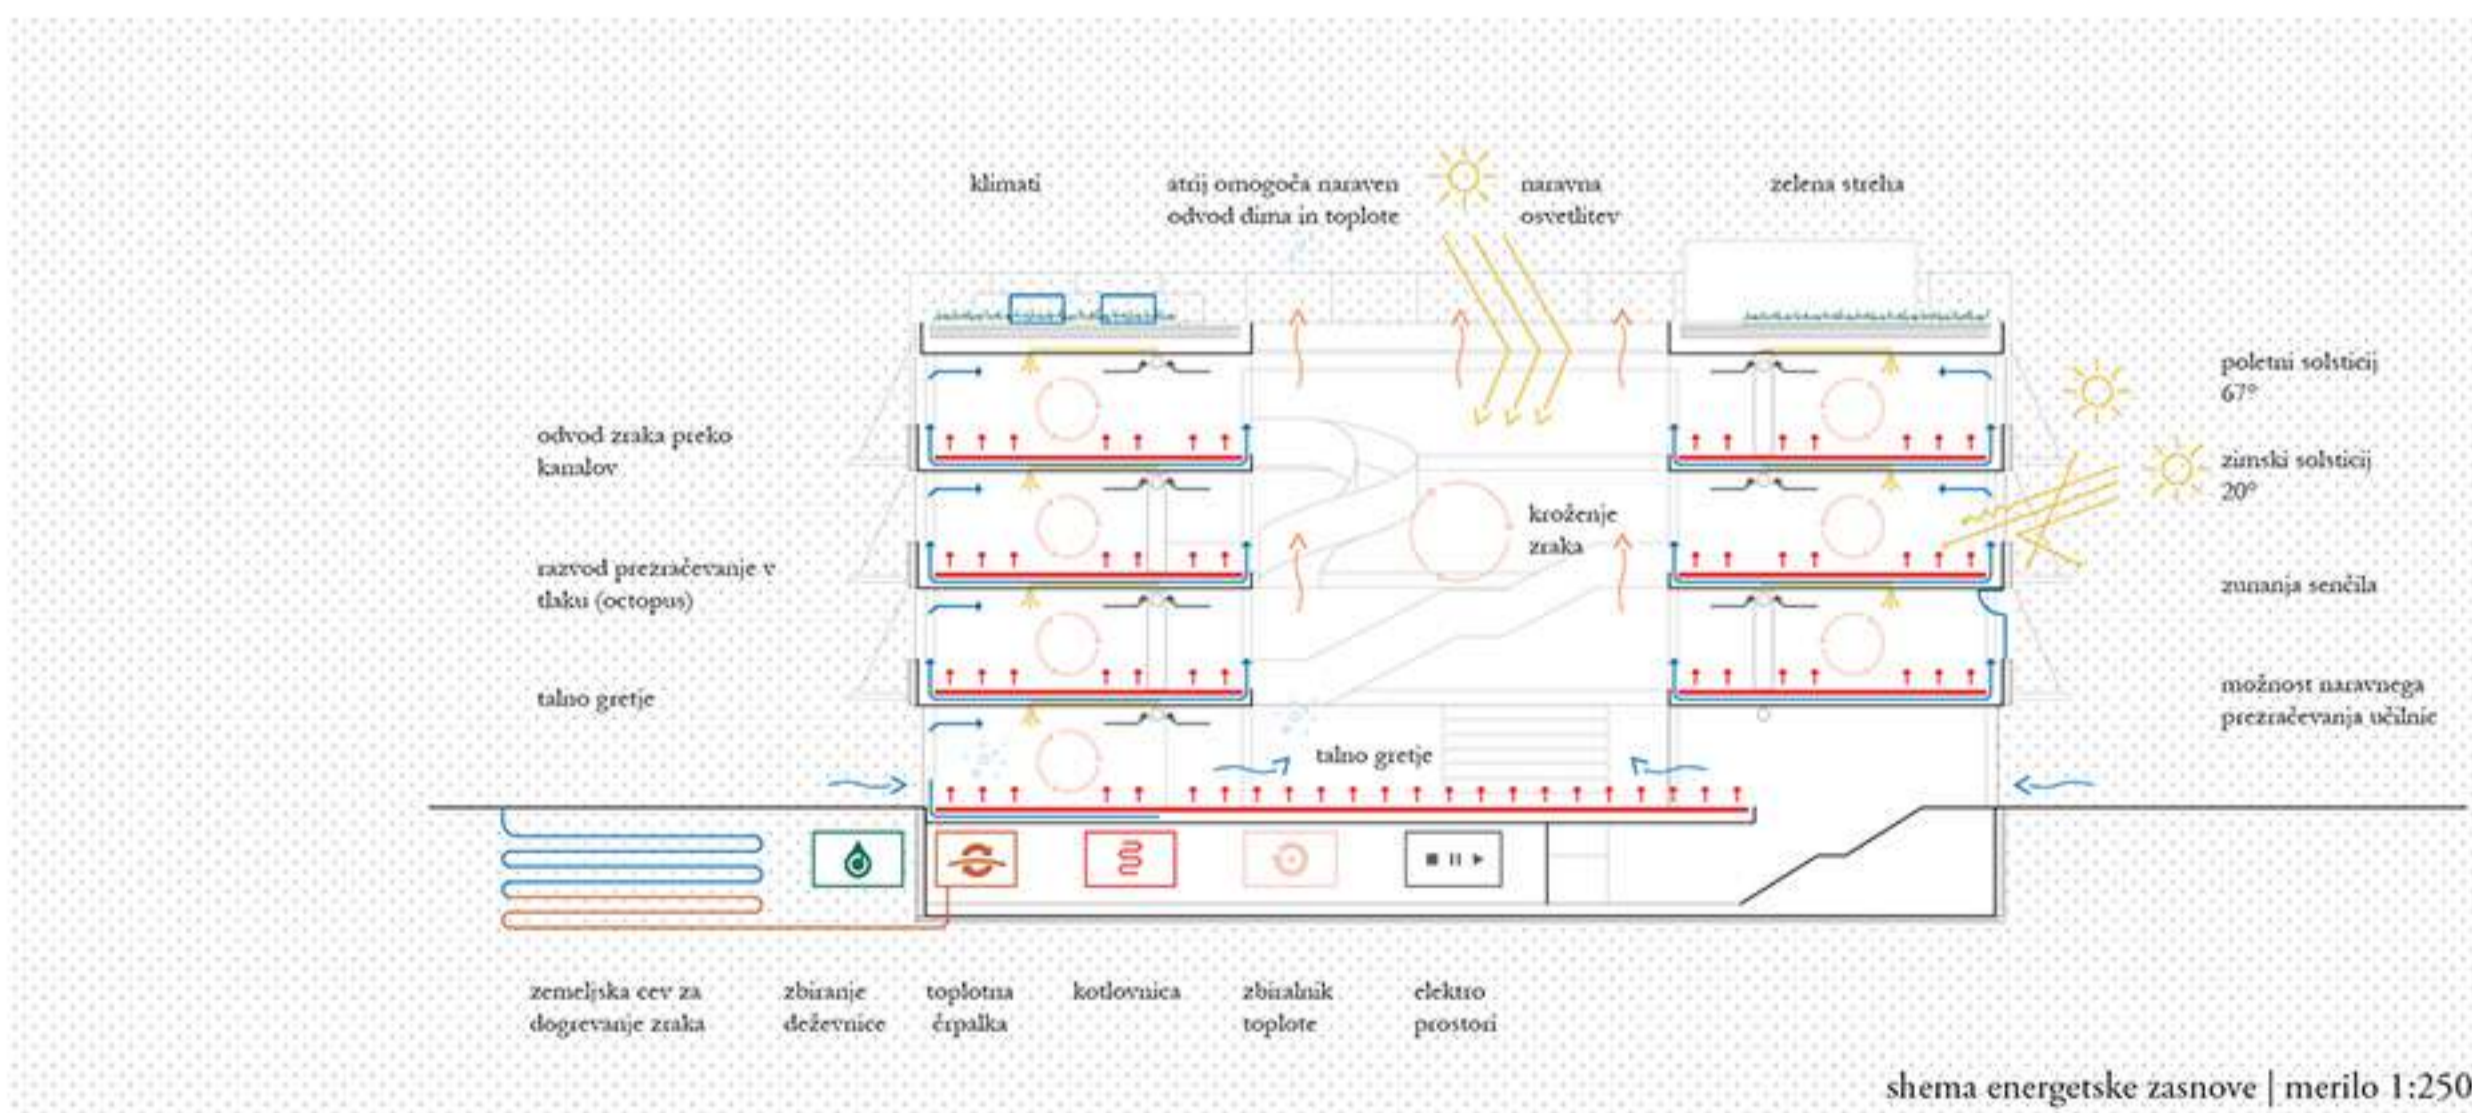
klimati

atrij omogoča naraven odvod dima in toplote

naravna osvetlitev

zelena streha

poletni solsticij 67°

zimski solsticij 20°

odvod zraka preko kanalov

kroženje zraka

razvod prezračevanje v tlaku (octopus)

zunanja senčila

talno gretje

možnost naravnega prezračevanja učilnic

talno gretje

zemeljska cev za dogrevanje zraka

zbiranje deževnice

toplotna črpalka

kotlovnica

zbiralnik toplote

elektro prostori

shema energetske zasnove | merilo 1:250